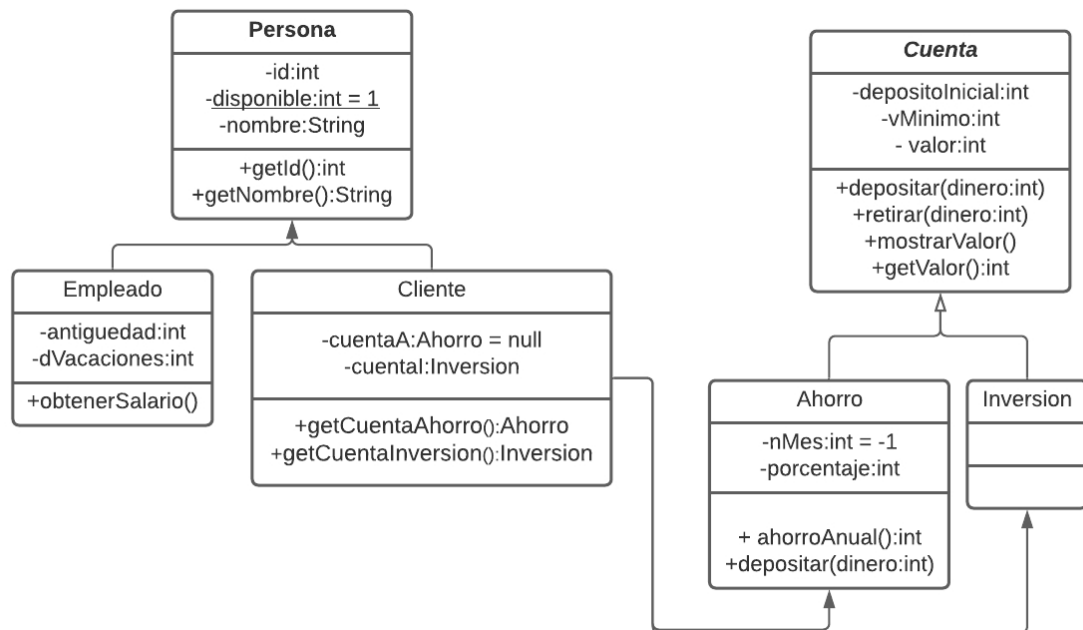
Persona

-id:int
-disponible:int = 1
-nombre:String

+getId():int
+getNombre():String

Empleado

-antiguedad:int
-dVacaciones:int

+obtenerSalario()

Cliente

-cuentaA:Ahorro = null
-cuentaI:Inversion

+getCuentaAhorro():Ahorro
+getCuentaInversion():Inversion

Cuenta

-depositoInicial:int
-vMinimo:int
- valor:int

+depositar(dinero:int)
+retirar(dinero:int)
+mostrarValor()
+getValor():int

Ahorro

-nMes:int = -1
-porcentaje:int

+ ahorroAnual():int
+depositar(dinero:int)

Inversion